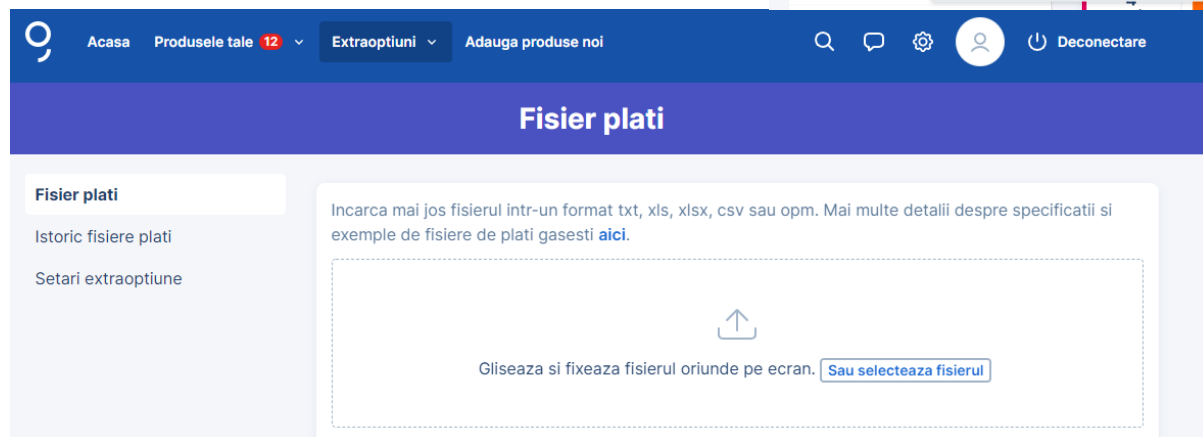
Acasa Produsele tale 12 Extraoptiuni Adauga produse noi Deconectare

Fisier plati

Fisier plati
Istoric fisiere plati
Setari extraoptiune

Incarca mai jos fisierul intr-un format txt, xls, xlsx, csv sau opm. Mai multe detalii despre specificatii si exemple de fisiere de plati gasesti aici.

Gliseaza si fixeaza fisierul oriunde pe ecran. Sau selecteaza fisierul